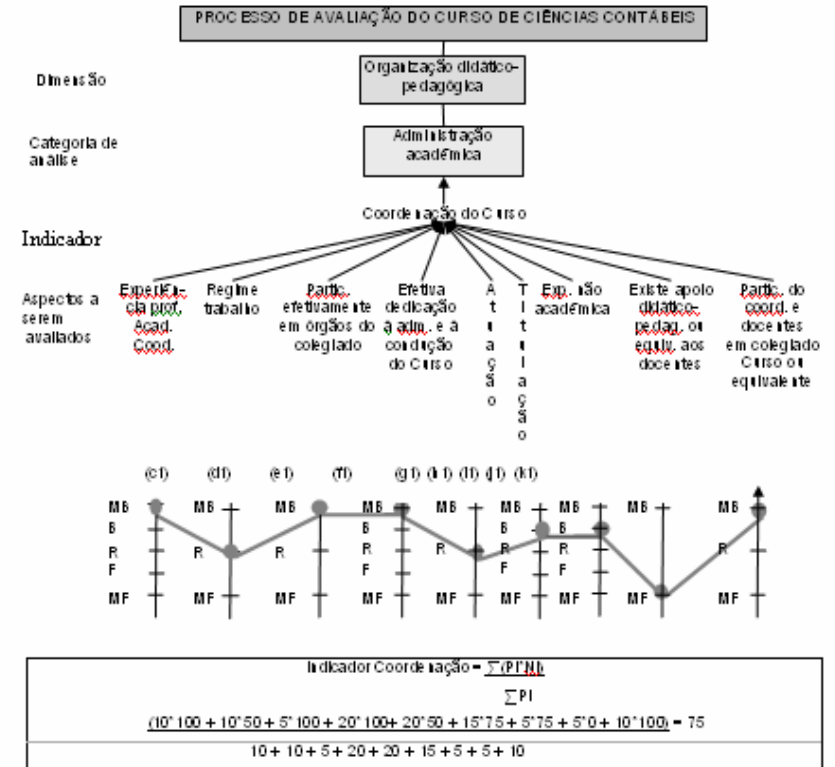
PROCESSO DE AVALIAÇÃO DO CURSO DE CIÊNCIAS CONTÁBEIS

Dimensão

Organização didático-pedagógica

Categoria de análise

Administração acadêmica

Coordenação do Curso

Indicador

Aspectos a serem avaliados

Experiência prof. Acad. Cood.

Regime trabalho

Partic. efetivamente em órgãos do colegiado

Efetiva dedicação à adm. e à condição do Curso

Atuação

Titulação

Exp. não acadêmica

Existe apoio didático-pedag. ou equiv. aos docentes

Partic. do coord. e docentes em colegiado Curso ou equivalente

(c1) (d1) (e1) (f1) (g1) (h1) (i1) (j1) (k1)

MB B R F MF

MB R MF

MB R MF

MB MF

MB B R F MF

MB R MF

MB B R F MF

MB B R F MF

MB MF

MB R MF

Indicador Coordenação = $\frac{\sum(PI*N)}{\sum PI}$

$\frac{(10*100 + 10*50 + 5*100 + 20*100 + 20*50 + 15*75 + 5*75 + 5*0 + 10*100)}{10 + 10 + 5 + 20 + 20 + 15 + 5 + 5 + 10} = 75$